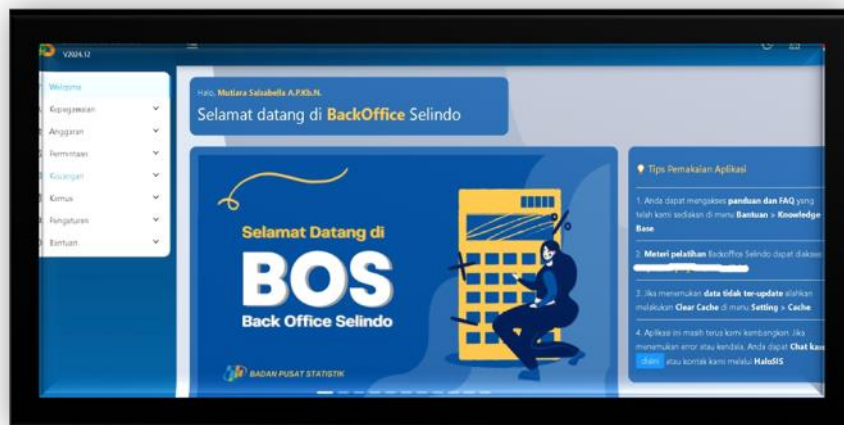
V2024.12

Welcome
Kepegawaian
Anggaran
Permintaan
Keuangan
Kamus
Pengaturan
Bantuan

Halo, Mutiara Salsabella A.P.Kb.N.
Selamat datang di BackOffice Selindo

Selamat Datang di
BOS
Back Office Selindo

BADAN PUSAT STATISTIK

Tips Pemakaian Aplikasi

1. Anda dapat mengakses panduan dan FAQ yang telah kami sediakan di menu Bantuan > Knowledge Base

2. Materi pelatihan BackOffice Selindo dapat diakses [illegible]

3. Jika menemukan data tidak ter-update silahkan melakukan Clear Cache di menu Setting > Cache

4. Aplikasi ini masih terus kami kembangkan. Jika menemukan error atau kendala, Anda dapat Chat kami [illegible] disini atau kontak kami melalui HaloSIS